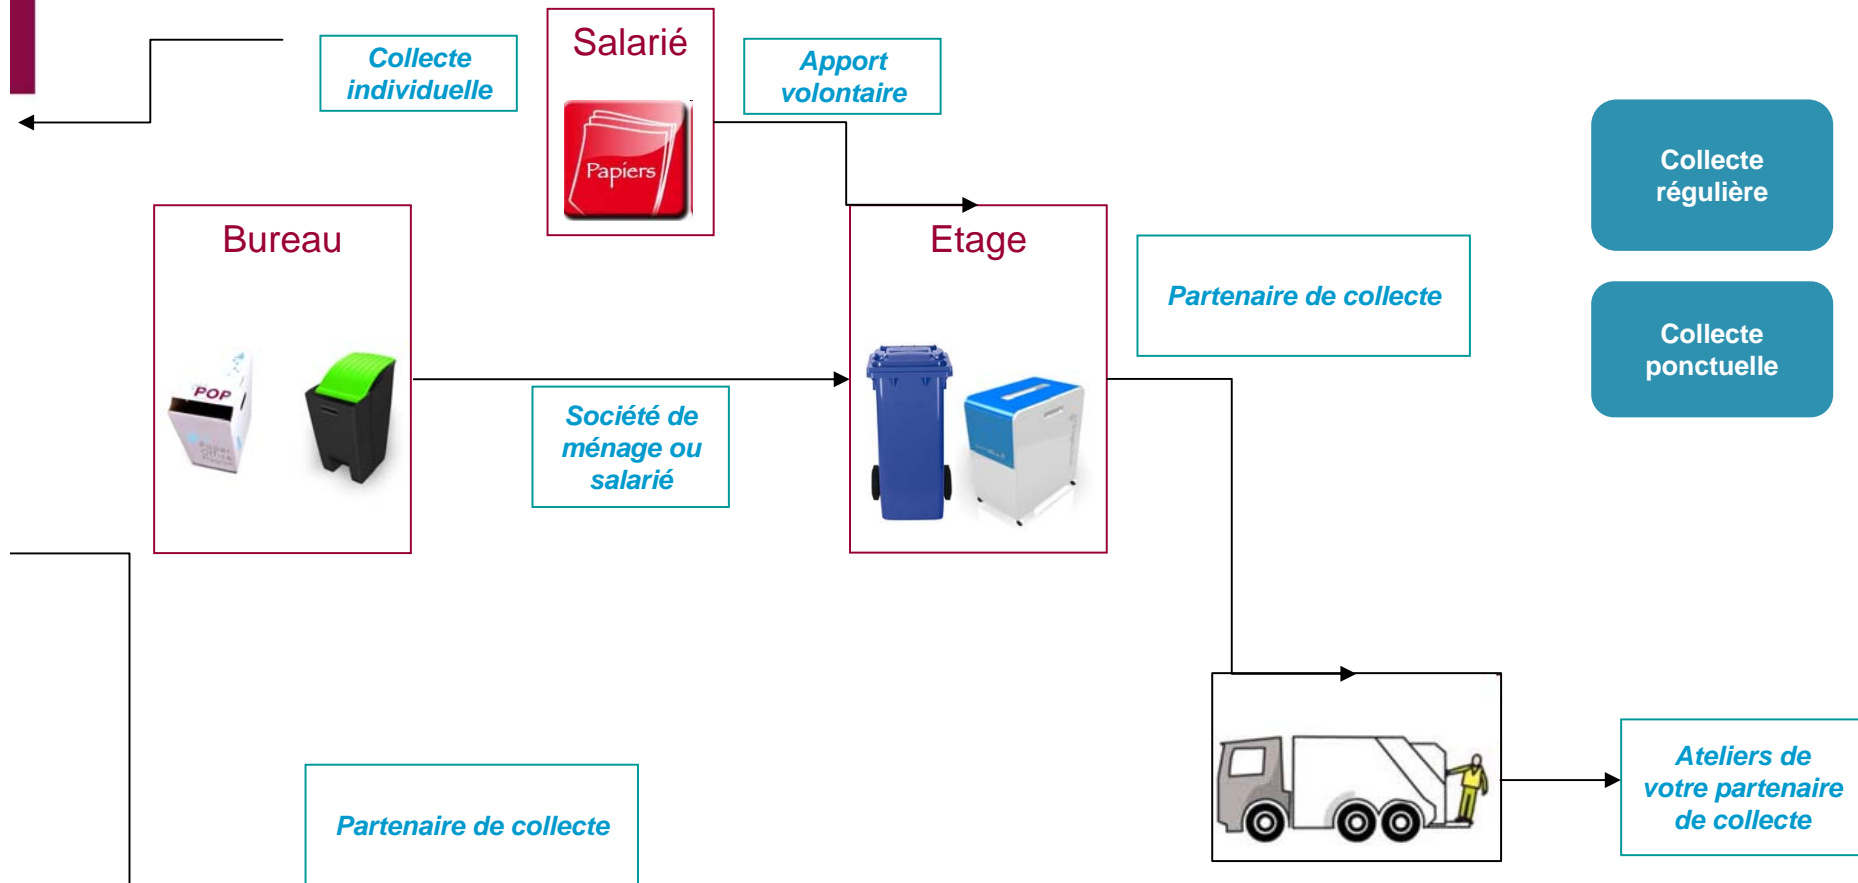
Collecte individuelle

Salarié

Papiers

Apport volontaire

Collecte régulière

Collecte ponctuelle

Bureau

POP

Etage

Partenaire de collecte

Société de ménage ou salarié

Partenaire de collecte

Ateliers de votre partenaire de collecte